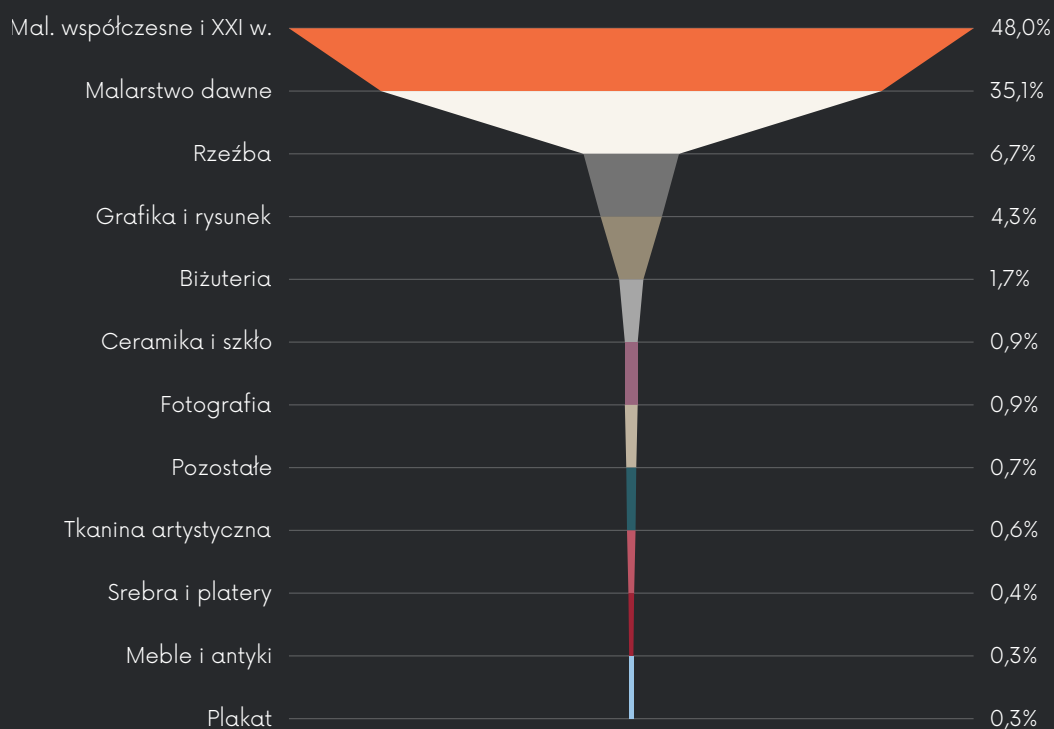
| | |
|---|---|
| Mal. współczesne i XXI w. | 48,0% |
| Malarstwo dawne | 35,1% |
| Rzeźba | 6,7% |
| Grafika i rysunek | 4,3% |
| Biżuteria | 1,7% |
| Ceramika i szkło | 0,9% |
| Fotografia | 0,9% |
| Pozostałe | 0,7% |
| Tkanina artystyczna | 0,6% |
| Srebra i platery | 0,4% |
| Meble i antyki | 0,3% |
| Plakat | 0,3% |